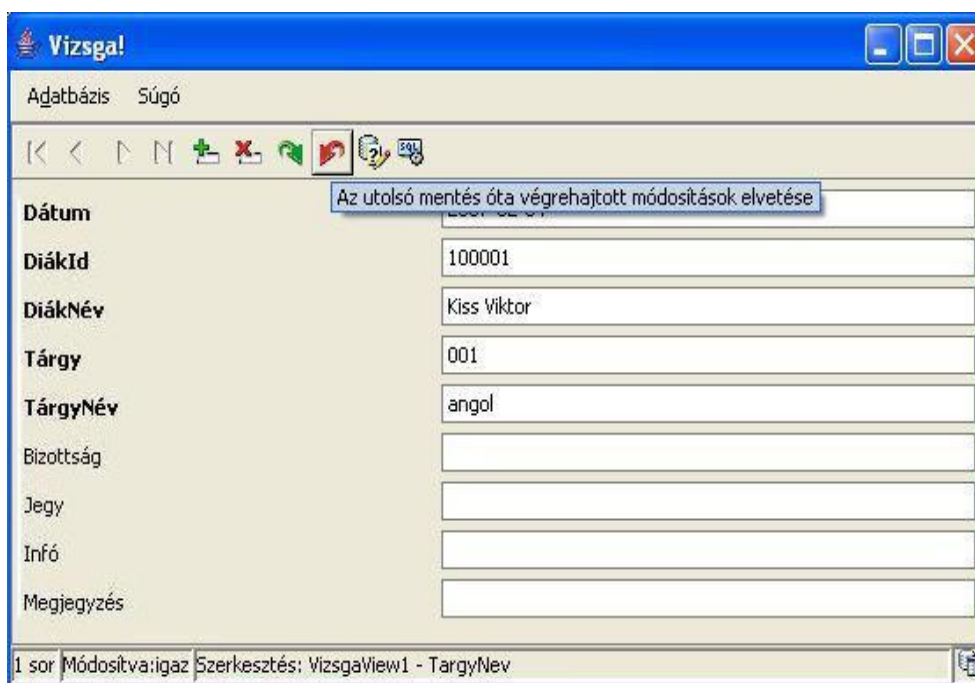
Vizsga!

Adatbázis Súgó

Az utolsó mentés óta végrehajtott módosítások elvetése

Dátum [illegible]

DiákId 100001

DiákNév Kiss Viktor

Tárgy 001

TárgyNév angol

Bizottság

Jegy

Infó

Megjegyzés

1 sor Módosítva:igaz Szerkesztés: VizsgaView1 - TargyNev